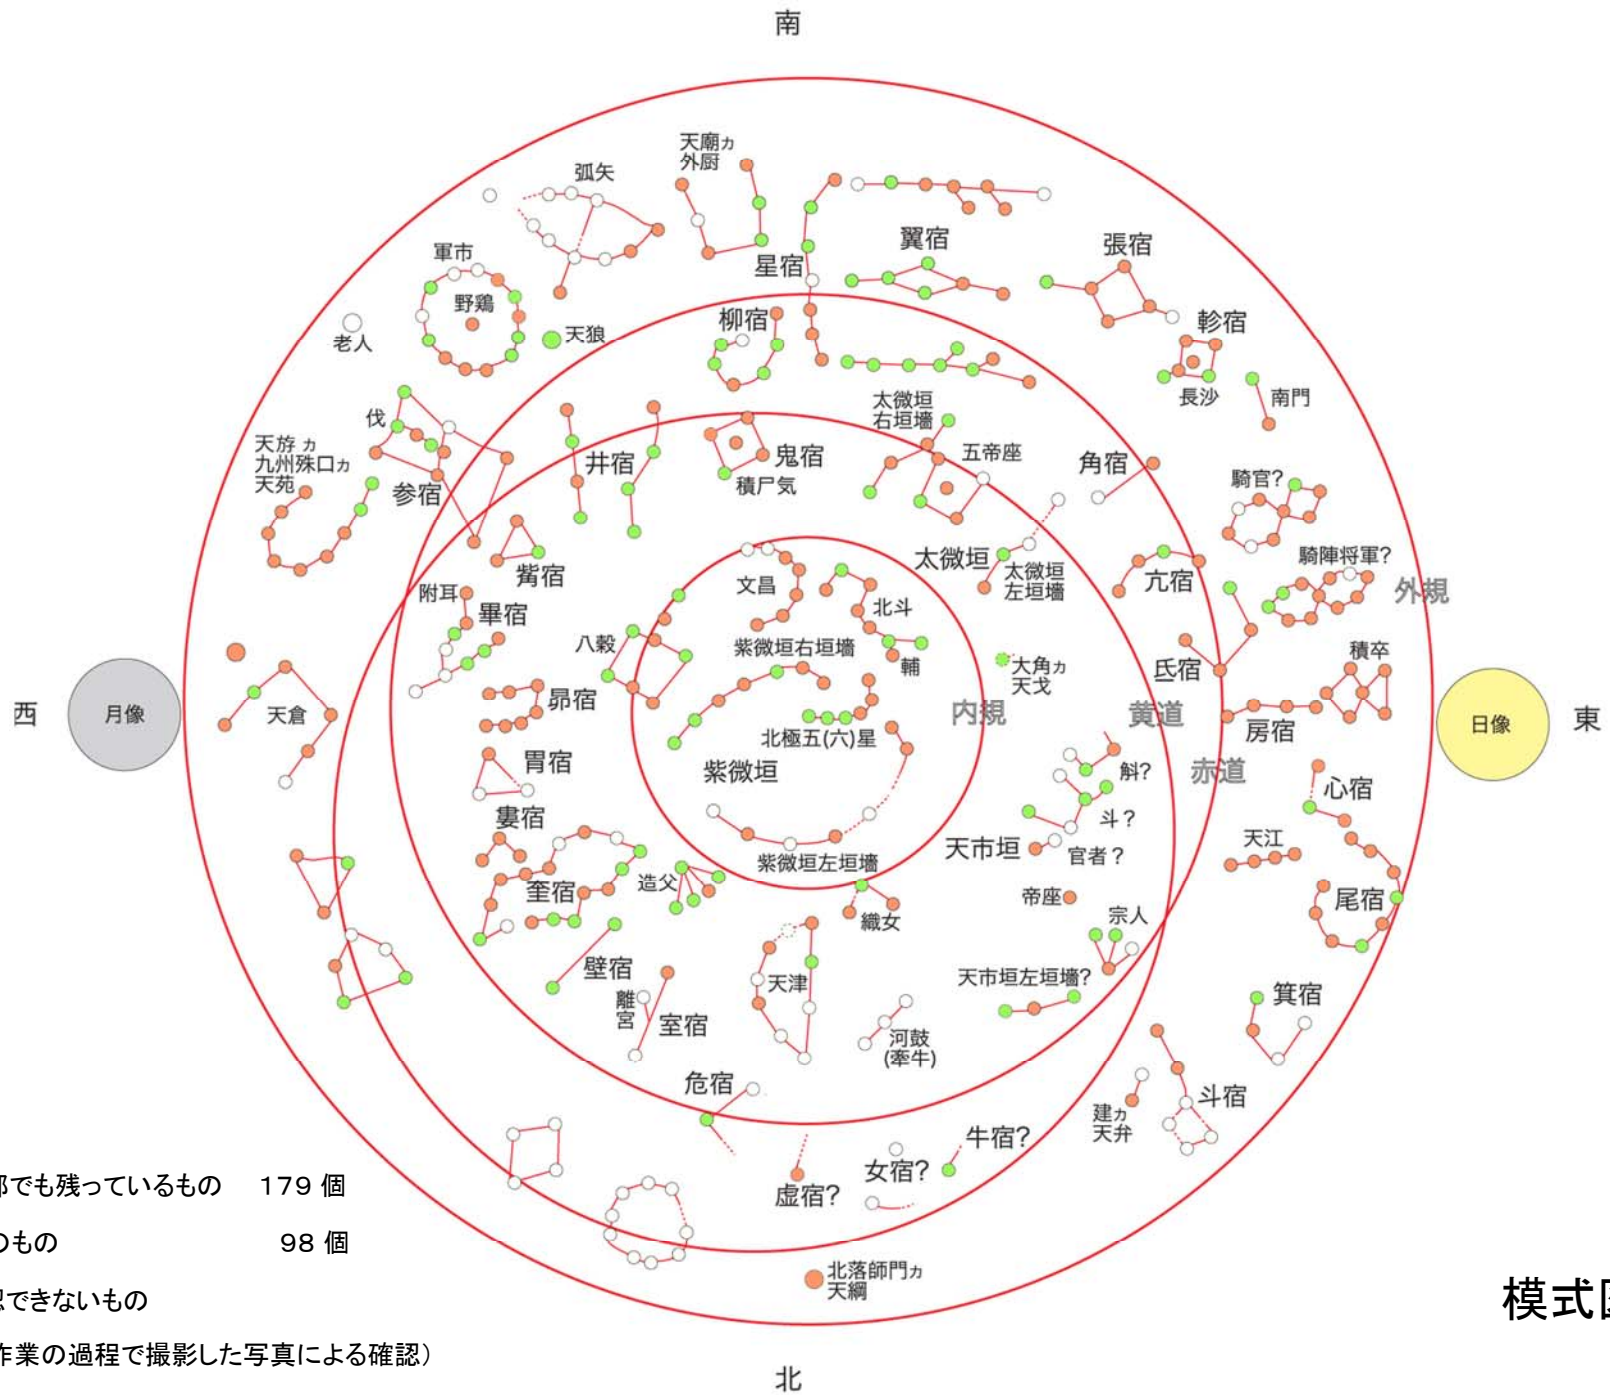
南

弧矢
天廟カ
外厨
星宿
翼宿
張宿
軍市
野鶏
老人
天狼
柳宿
軫宿
長沙
南門
伐
天旂カ
九州殊口カ
天苑
参宿
井宿
鬼宿
積尸気
太微垣
右垣墻
五帝座
角宿
騎官?
太微垣
太微垣
左垣墻
亢宿
騎陣将軍?
外規
觜宿
附耳
畢宿
文昌
北斗
八穀
紫微垣右垣墻
輔
大角カ
天戈
氐宿
積卒
西
月像
天倉
昴宿
北極五(六)星
内規
黄道
房宿
日像
東
胃宿
紫微垣
斛?
赤道
心宿
婁宿
斗?
天市垣
官者?
天江
紫微垣左垣墻
造父
奎宿
帝座
尾宿
織女
宗人
壁宿
天津
天市垣左垣墻?
箕宿
離宮
室宿
河鼓
(牽牛)
危宿
建カ
天弁
斗宿
牛宿?
女宿?
虚宿?
北落師門カ
天綱
北

部でも残っているもの　179 個
のもの　98 個
認できないもの
作業の過程で撮影した写真による確認)

模式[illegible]